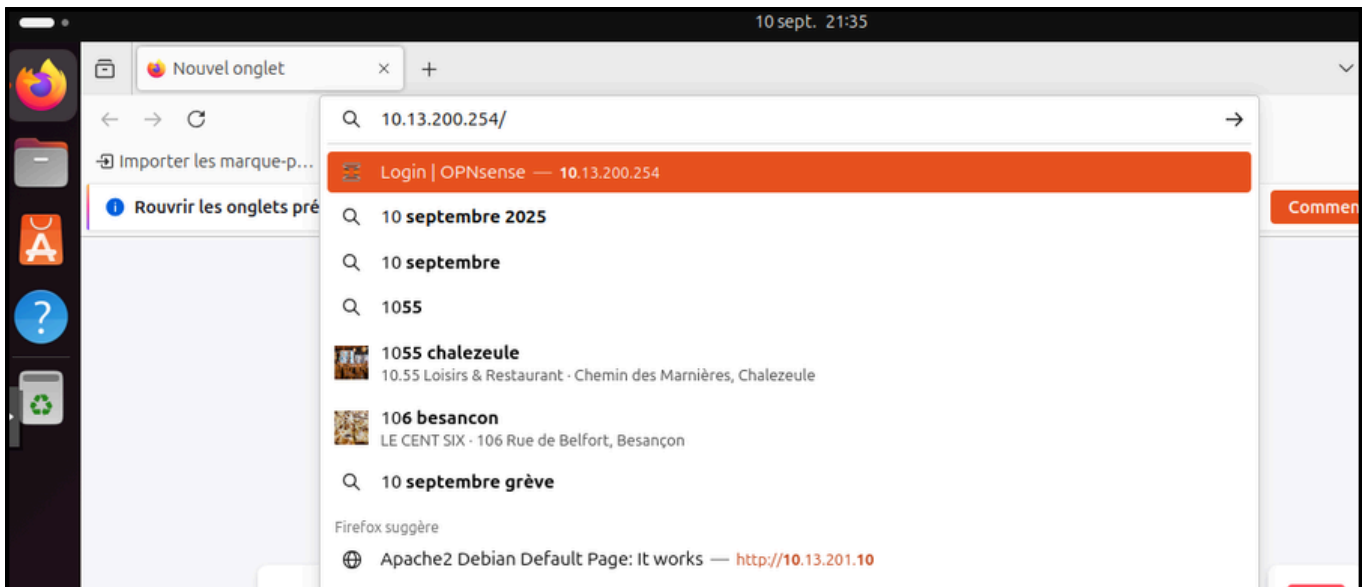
10 sept. 21:35

Nouvel onglet ×
+

Importer les marque-p...

Rouvrir les onglets pré

Commen

10.13.200.254/

Login | OPNsense — 10.13.200.254

10 septembre 2025

10 septembre

1055

1055 chalezeule
10.55 Loisirs & Restaurant · Chemin des Marnières, Chalezeule

106 besancon
LE CENT SIX · 106 Rue de Belfort, Besançon

10 septembre grève

Firefox suggère

Apache2 Debian Default Page: It works — http://10.13.201.10